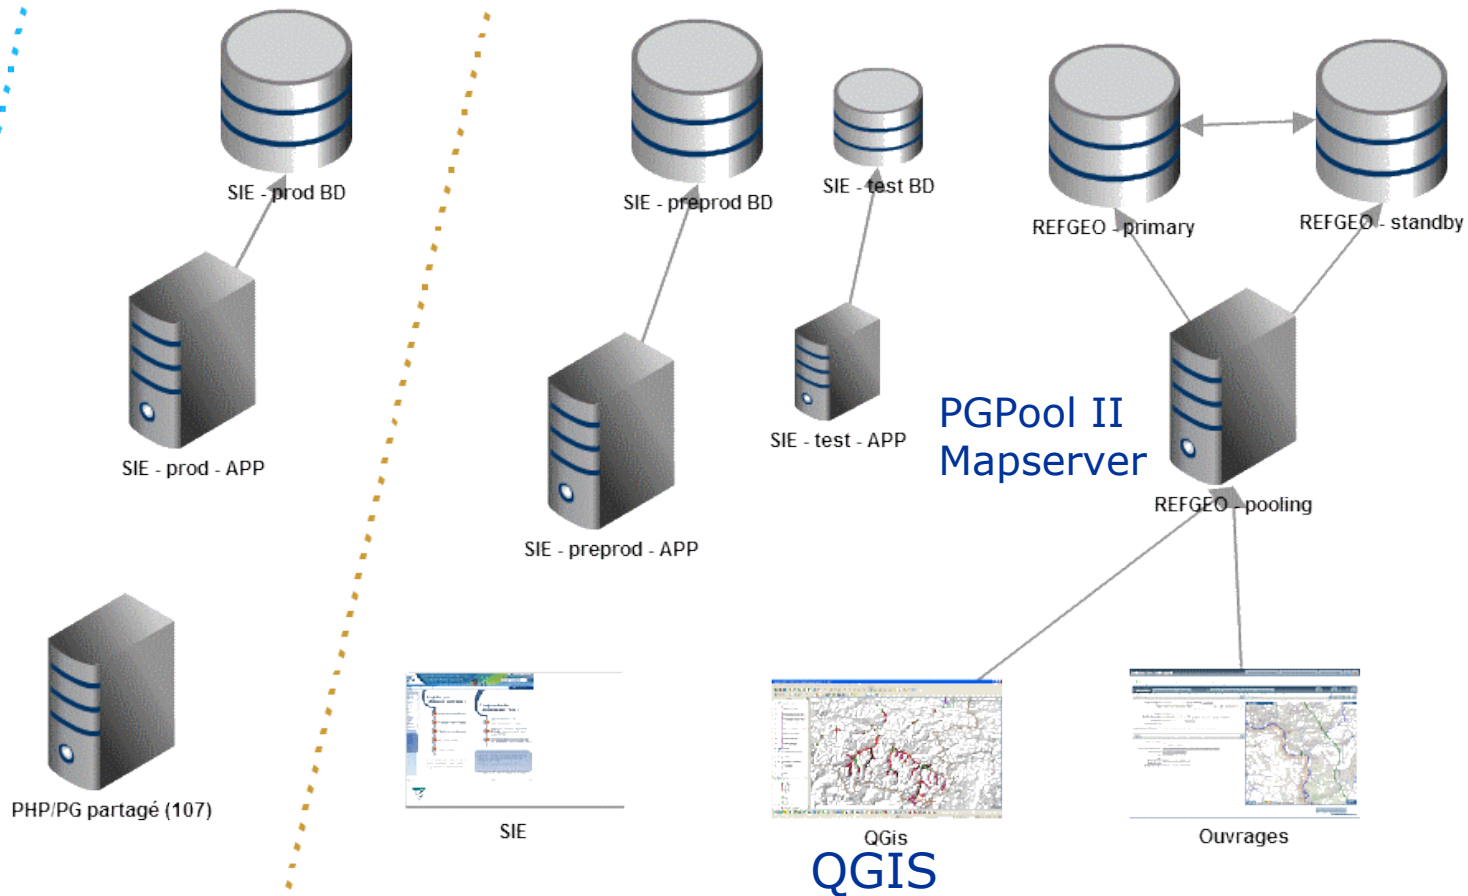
SIE - prod BD

SIE - prod - APP

PHP/PG partagé (107)

SIE - preprod BD

SIE - preprod - APP

SIE - test BD

SIE - test - APP

REFGEO - primary

REFGEO - standby

PGPool II
Mapserver

REFGEO - pooling

SIE

QGis

QGIS

Ouvrages